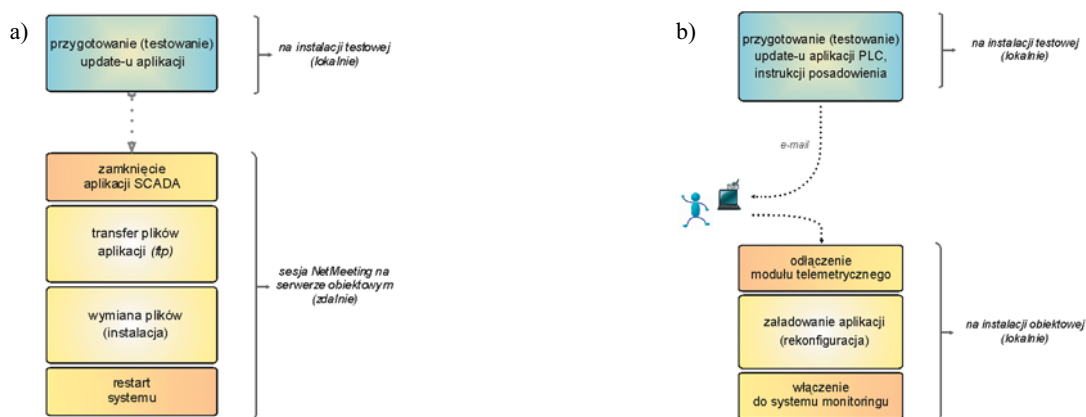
a)

przygotowanie (testowanie) update-u aplikacji

*na instalacji testowej (lokalnie)*

zamknięcie aplikacji SCADA

transfer plików aplikacji *(ftp)*

wymiana plików (instalacja)

restart systemu

*sesja NetMeeting na serwerze obiektowym (zdalnie)*

b)

przygotowanie (testowanie) update-u aplikacji PLC, instrukcji posadowienia

*na instalacji testowej (lokalnie)*

*e-mail*

odłączenie modułu telemetrycznego

załadowanie aplikacji (rekonfiguracja)

włączenie do systemu monitoringu

*na instalacji obiektowej (lokalnie)*